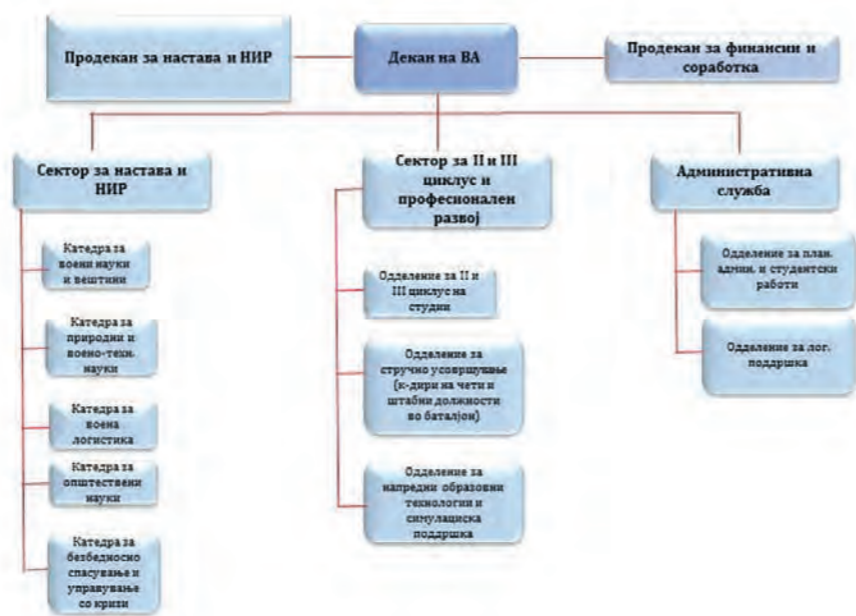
Продекан за настава и НИР

Декан на ВА

Продекан за финансии и соработка

Сектор за настава и НИР

Сектор за II и III циклус и професионален развој

Административна служба

Катедра за воени науки и вештини

Катедра за природни и воено-техн. науки

Катедра за воена логистика

Катедра за општествени науки

Катедра за безбедносно спасување и управување со кризи

Одделение за II и III циклус на студии

Одделение за стручно усовршување (к-дири на чети и штабни должности во баталјон)

Одделение за напредни образовни технологии и симулациска поддршка

Одделение за план. админ. и студентски работи

Одделение за лог. поддршка